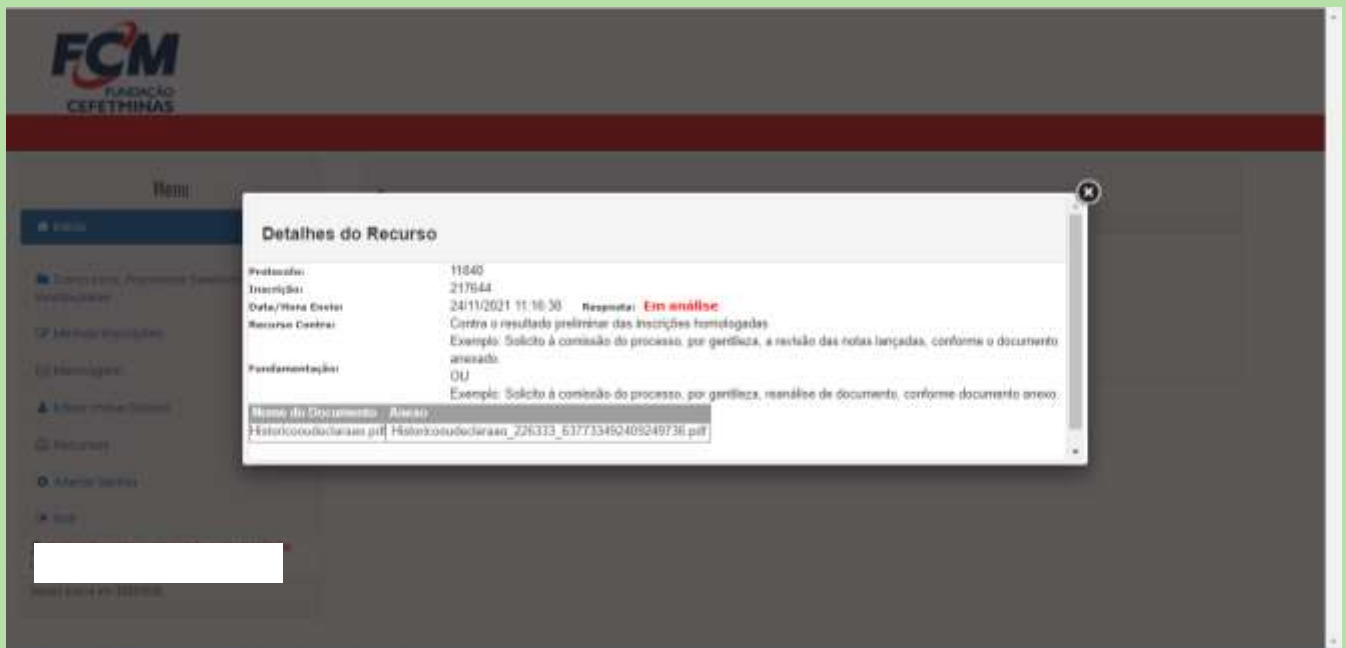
FCM
FUNDAÇÃO
CEFETMINAS

Menu

Início

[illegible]

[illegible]

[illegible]

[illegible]

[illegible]

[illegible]

Sair

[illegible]

Detalhes do Recurso

Protocolo: 11840
Inscrição: 217644
Data/Hora Envio: 24/11/2021 11:16:38 Resposta: Em análise
Recurso Contra: Contra o resultado preliminar das inscrições homologadas
Fundamentação: Exemplo: Solicito à comissão do processo, por gentileza, a revisão das notas lançadas, conforme o documento anexado.
OU
Exemplo: Solicito à comissão do processo, por gentileza, reanálise de documento, conforme documento anexo.

| Nome do Documento | Anexo |
|---|---|
| Historicoroudeclaraao.pdf | Historicoroudeclaraao_226333_637733492409249736.pdf |